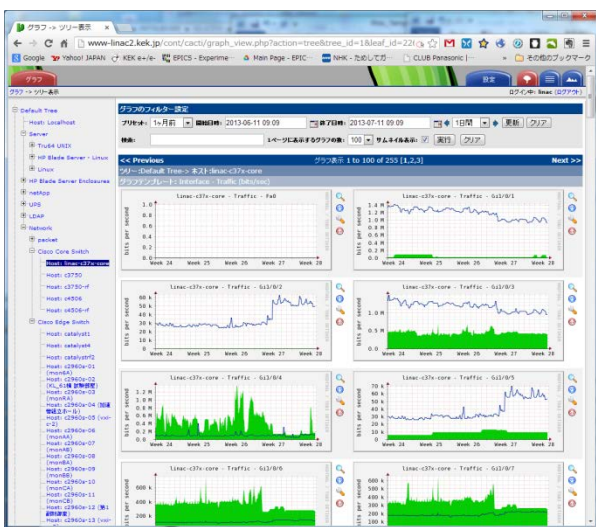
グラフ -> ツリー表示

www-linac2.kek.jp/cont/cacti/graph_view.php?action=tree&tree_id=1&leaf_id=22(

Google  Yahoo! JAPAN  KEK e+/e-  EPICS - Experime...  Main Page - EPIC...  NHK - ただいまの...  CLUB Panasonic |  その他のブックマーク

グラフ

設定

グラフ -> ツリー表示

ログイン中: linac (ログアウト)

Default Tree
Host: Localhost
Server
Tru64 UNIX
HP Blade Server - Linux
Linux
HP Blade Server Enclosures
netApp
UPS
LDAP
Network
packet
Cisco Core Switch
Host: linac-c37x-core
Host: c3750
Host: c3750-rf
Host: c4506
Host: c4506-rf
Cisco Edge Switch
Host: catalyst1
Host: catalyst4
Host: catalystrf2
Host: c2960s-01 (monEA)
Host: c2960s-02 (KL, 61棟 事務室)
Host: c2960s-03 (monRA)
Host: c2960s-04 (加速器組立ホール)
Host: c2960s-05 (monC2)
Host: c2960s-06 (monAA)
Host: c2960s-07 (monAB)
Host: c2960s-08 (monAB)
Host: c2960s-09 (monRB)
Host: c2960s-10 (monCA)
Host: c2960s-11 (monCB)
Host: c2960s-12 (第1 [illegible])
Host: c2960s-13 (KR-

グラフのフィルター設定
プリセット: 1ヶ月前  開始日時: 2013-06-11 09:09  終了日時: 2013-07-11 09:09  1日間  更新  クリア
検索:  1ページに表示するグラフの数: 100  サムネイル表示:  実行  クリア

<< Previous  グラフ表示 1 to 100 of 255 [1,2,3]  Next >>
ツリー:Default Tree-> ホスト:linac-c37x-core
グラフテンプレート: Interface - Traffic (bits/sec)

linac-c37x-core - Traffic - Fa0
bits per second
1.0
0.5
0.0
Week 24  Week 25  Week 26  Week 27  Week 28

linac-c37x-core - Traffic - Gi1/0/1
bits per second
1.4 M
1.2 M
1.0 M
800 k
600 k
400 k
200 k
0
Week 24  Week 25  Week 26  Week 27  Week 28

linac-c37x-core - Traffic - Gi1/0/2
bits per second
60 k
50 k
40 k
30 k
20 k
10 k
0
Week 24  Week 25  Week 26  Week 27  Week 28

linac-c37x-core - Traffic - Gi1/0/3
bits per second
1.0 M
0.5 M
0.0
Week 24  Week 25  Week 26  Week 27  Week 28

linac-c37x-core - Traffic - Gi1/0/4
bits per second
1.2 M
1.0 M
800 k
600 k
400 k
200 k
0
Week 24  Week 25  Week 26  Week 27  Week 28

linac-c37x-core - Traffic - Gi1/0/5
bits per second
70 k
60 k
50 k
40 k
30 k
20 k
10 k
0
Week 24  Week 25  Week 26  Week 27  Week 28

linac-c37x-core - Traffic - Gi1/0/6
bits per second
1.0 M
800 k
600 k
400 k
200 k

linac-c37x-core - Traffic - Gi1/0/7
bits per second
600 k
500 k
400 k
300 k
200 k
100 k